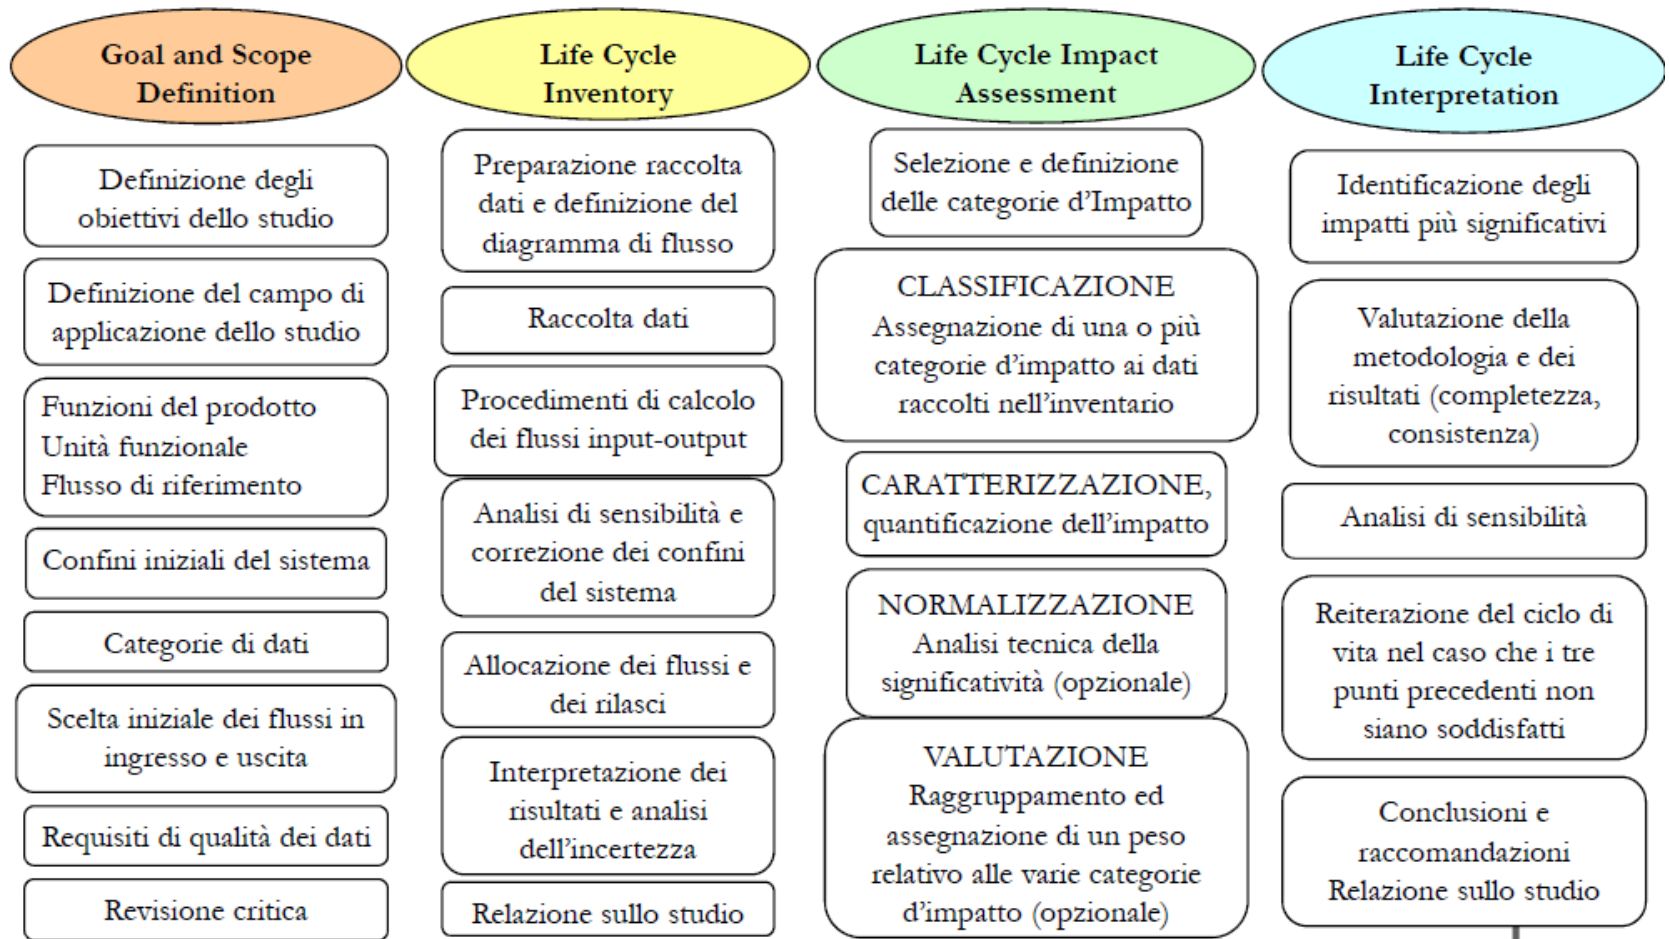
Goal and Scope Definition

Definizione degli obiettivi dello studio

Definizione del campo di applicazione dello studio

Funzioni del prodotto
Unità funzionale
Flusso di riferimento

Confini iniziali del sistema

Categorie di dati

Scelta iniziale dei flussi in ingresso e uscita

Requisiti di qualità dei dati

Revisione critica

Life Cycle Inventory

Preparazione raccolta dati e definizione del diagramma di flusso

Raccolta dati

Procedimenti di calcolo dei flussi input-output

Analisi di sensibilità e correzione dei confini del sistema

Allocazione dei flussi e dei rilasci

Interpretazione dei risultati e analisi dell'incertezza

Relazione sullo studio

Life Cycle Impact Assessment

Selezione e definizione delle categorie d'Impatto

CLASSIFICAZIONE
Assegnazione di una o più categorie d'impatto ai dati raccolti nell'inventario

CARATTERIZZAZIONE, quantificazione dell'impatto

NORMALIZZAZIONE
Analisi tecnica della significatività (opzionale)

VALUTAZIONE
Raggruppamento ed assegnazione di un peso relativo alle varie categorie d'impatto (opzionale)

Life Cycle Interpretation

Identificazione degli impatti più significativi

Valutazione della metodologia e dei risultati (completezza, consistenza)

Analisi di sensibilità

Reiterazione del ciclo di vita nel caso che i tre punti precedenti non siano soddisfatti

Conclusioni e raccomandazioni
Relazione sullo studio